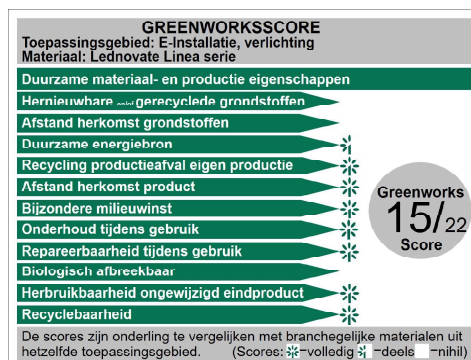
GREENWORKSSCORE
Toepassingsgebied: E-Installatie, verlichting
Materiaal: Lednovate Linea serie

Duurzame materiaal- en productie eigenschappen
Hernieuwbare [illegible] gerecyclede grondstoffen
Afstand herkomst grondstoffen
Duurzame energiebron
Recycling productieafval eigen productie
Afstand herkomst product
Bijzondere milieuwinst
Onderhoud tijdens gebruik
Repareerbaarheid tijdens gebruik
Biologisch afbreekbaar
Herbruikbaarheid ongewijzigd eindproduct
Recyclebaarheid

Greenworks
15/22
Score

De scores zijn onderling te vergelijken met branchegelijke materialen uit hetzelfde toepassingsgebied. (Scores: -volledig -deels -nihil)